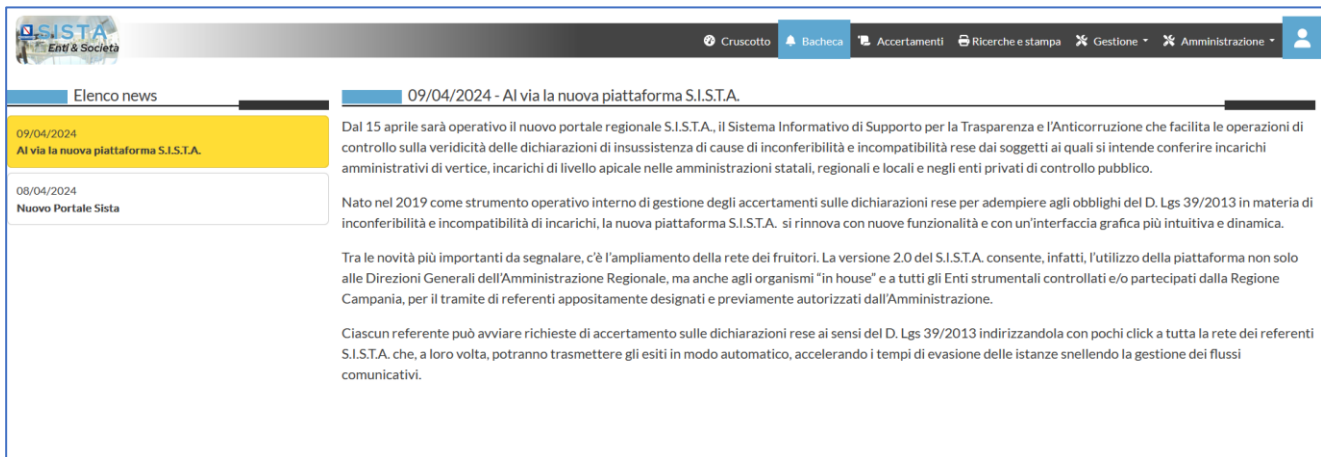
S.I.S.T.A.
Enti & Società

Cruscotto Bacheca Accertamenti Ricerche e stampa Gestione Amministrazione

Elenco news

09/04/2024
Al via la nuova piattaforma S.I.S.T.A.

08/04/2024
Nuovo Portale Sista

09/04/2024 - Al via la nuova piattaforma S.I.S.T.A.

Dal 15 aprile sarà operativo il nuovo portale regionale S.I.S.T.A., il Sistema Informativo di Supporto per la Trasparenza e l'Anticorruzione che facilita le operazioni di controllo sulla veridicità delle dichiarazioni di insussistenza di cause di inconferibilità e incompatibilità rese dai soggetti ai quali si intende conferire incarichi amministrativi di vertice, incarichi di livello apicale nelle amministrazioni statali, regionali e locali e negli enti privati di controllo pubblico.

Nato nel 2019 come strumento operativo interno di gestione degli accertamenti sulle dichiarazioni rese per adempiere agli obblighi del D. Lgs 39/2013 in materia di inconferibilità e incompatibilità di incarichi, la nuova piattaforma S.I.S.T.A. si rinnova con nuove funzionalità e con un'interfaccia grafica più intuitiva e dinamica.

Tra le novità più importanti da segnalare, c'è l'ampliamento della rete dei fruitori. La versione 2.0 del S.I.S.T.A. consente, infatti, l'utilizzo della piattaforma non solo alle Direzioni Generali dell'Amministrazione Regionale, ma anche agli organismi "in house" e a tutti gli Enti strumentali controllati e/o partecipati dalla Regione Campania, per il tramite di referenti appositamente designati e previamente autorizzati dall'Amministrazione.

Ciascun referente può avviare richieste di accertamento sulle dichiarazioni rese ai sensi del D. Lgs 39/2013 indirizzandola con pochi click a tutta la rete dei referenti S.I.S.T.A. che, a loro volta, potranno trasmettere gli esiti in modo automatico, accelerando i tempi di evasione delle istanze snellendo la gestione dei flussi comunicativi.